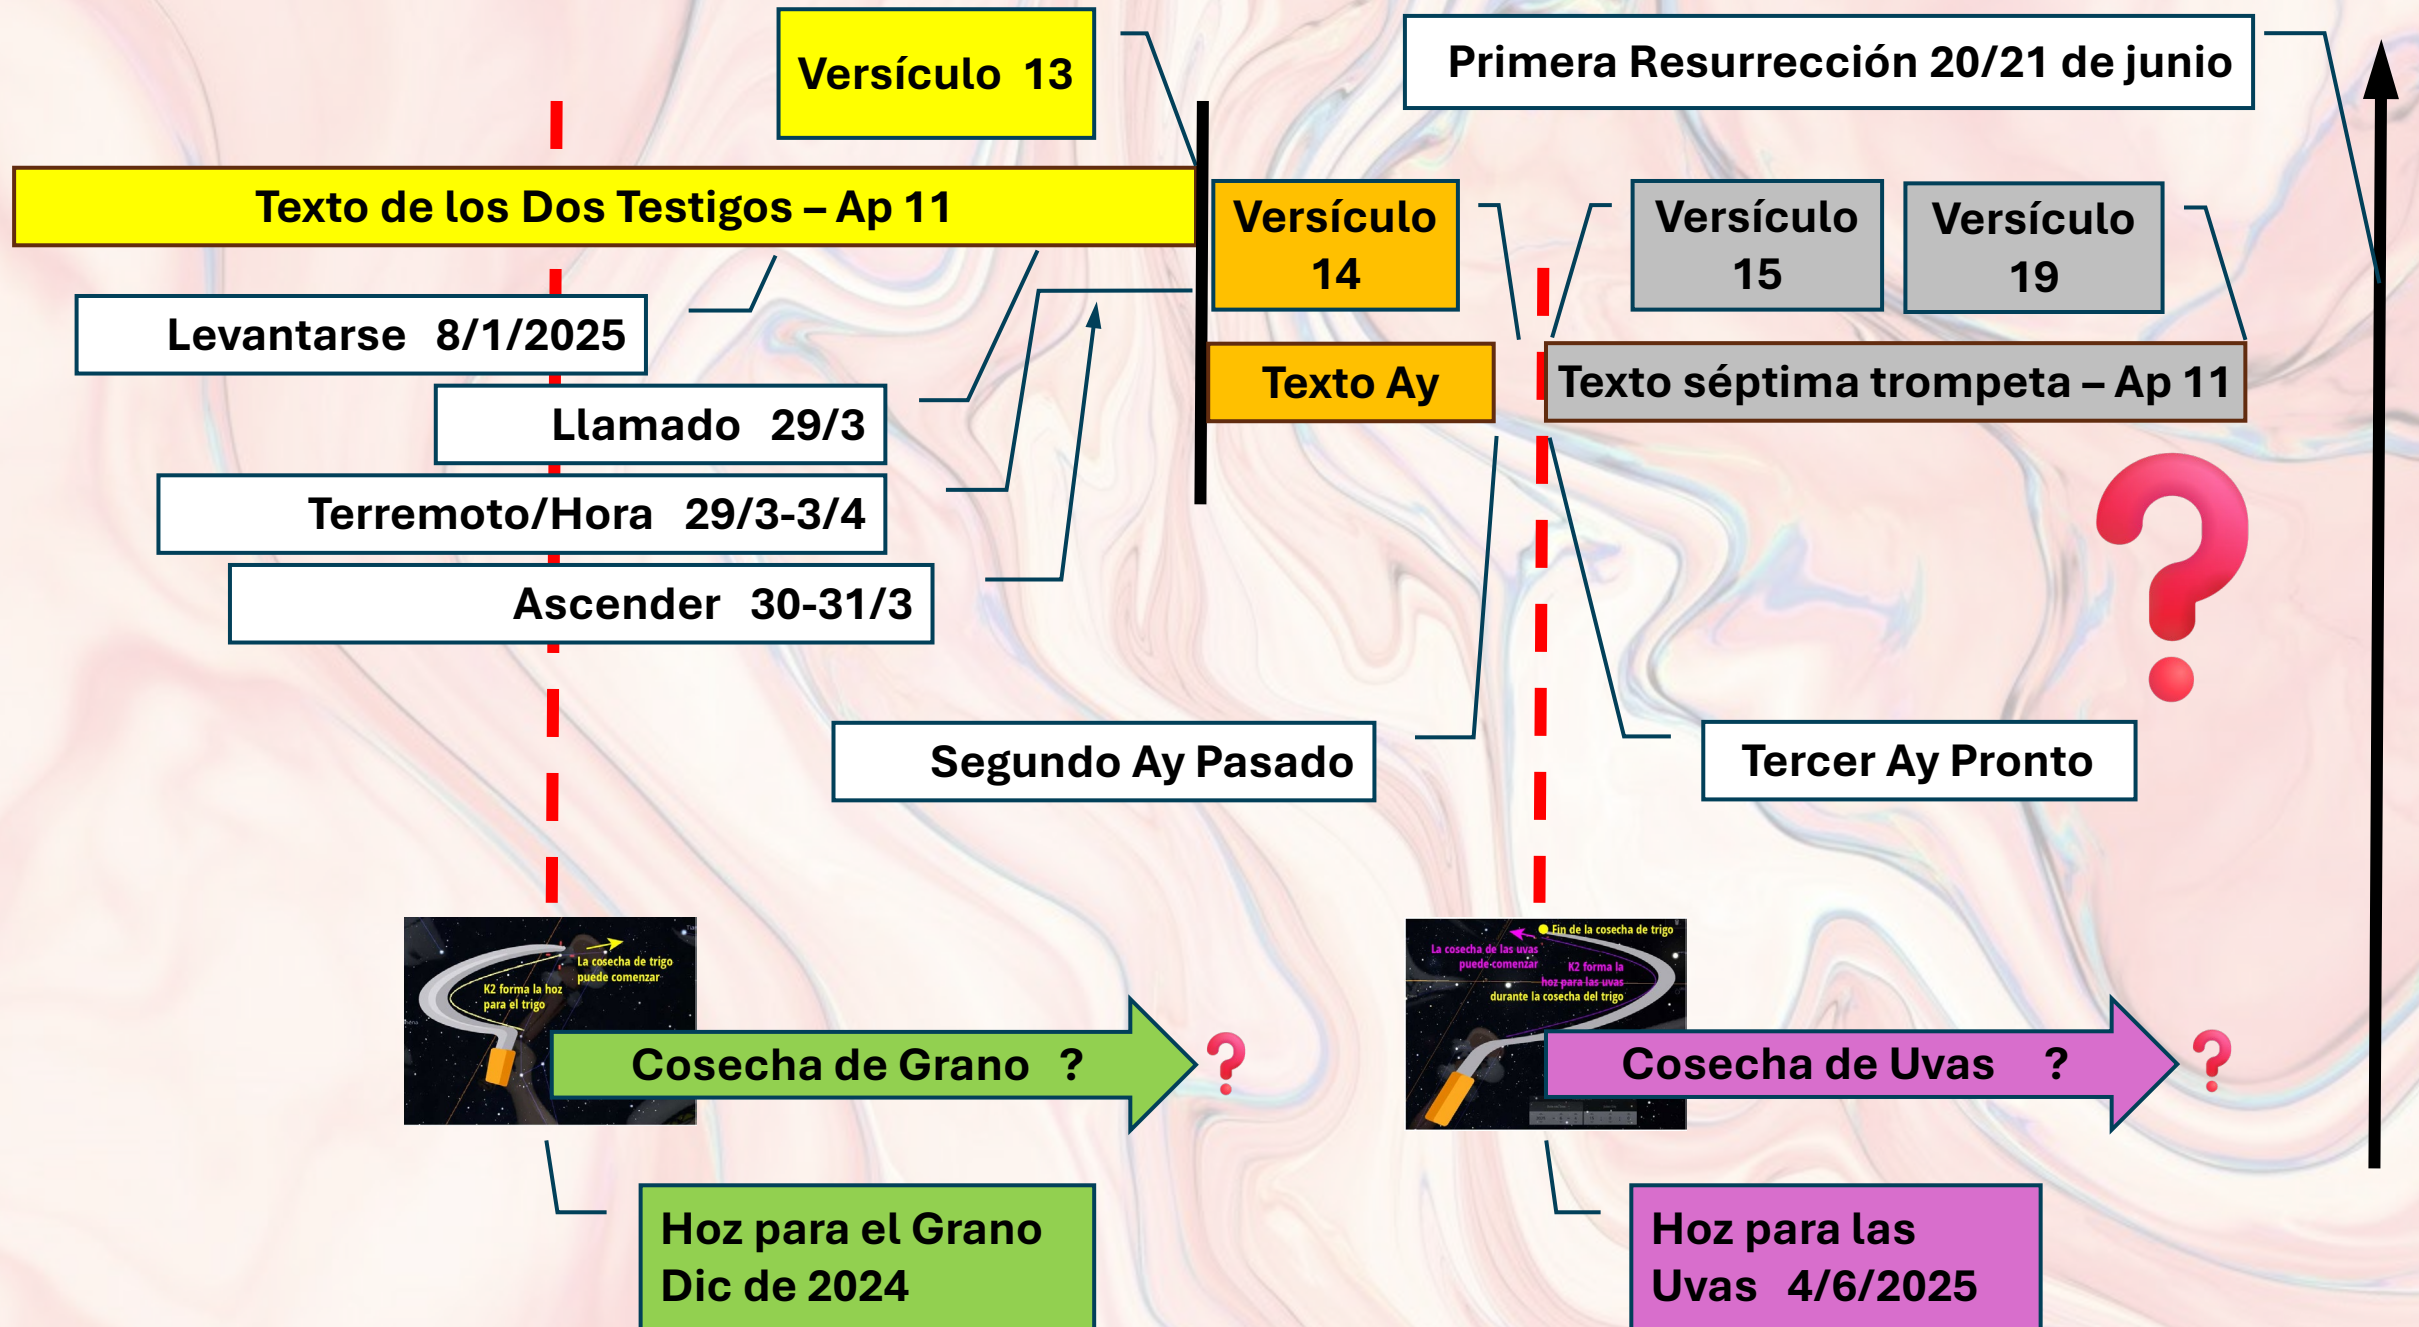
Versículo 13

Primera Resurrección 20/21 de junio

Texto de los Dos Testigos – Ap 11

Versículo 14

Versículo 15

Versículo 19

Levantarse 8/1/2025

Texto Ay

Texto séptima trompeta – Ap 11

Llamado 29/3

Terremoto/Hora 29/3-3/4

Ascender 30-31/3

Segundo Ay Pasado

Tercer Ay Pronto

La cosecha de trigo puede comenzar

K2 forma la hoz para el trigo

Fin de la cosecha de trigo

La cosecha de las uvas puede comenzar

K2 forma la hoz para las uvas durante la cosecha del trigo

Cosecha de Grano ?

Cosecha de Uvas ?

Hoz para el Grano Dic de 2024

Hoz para las Uvas 4/6/2025